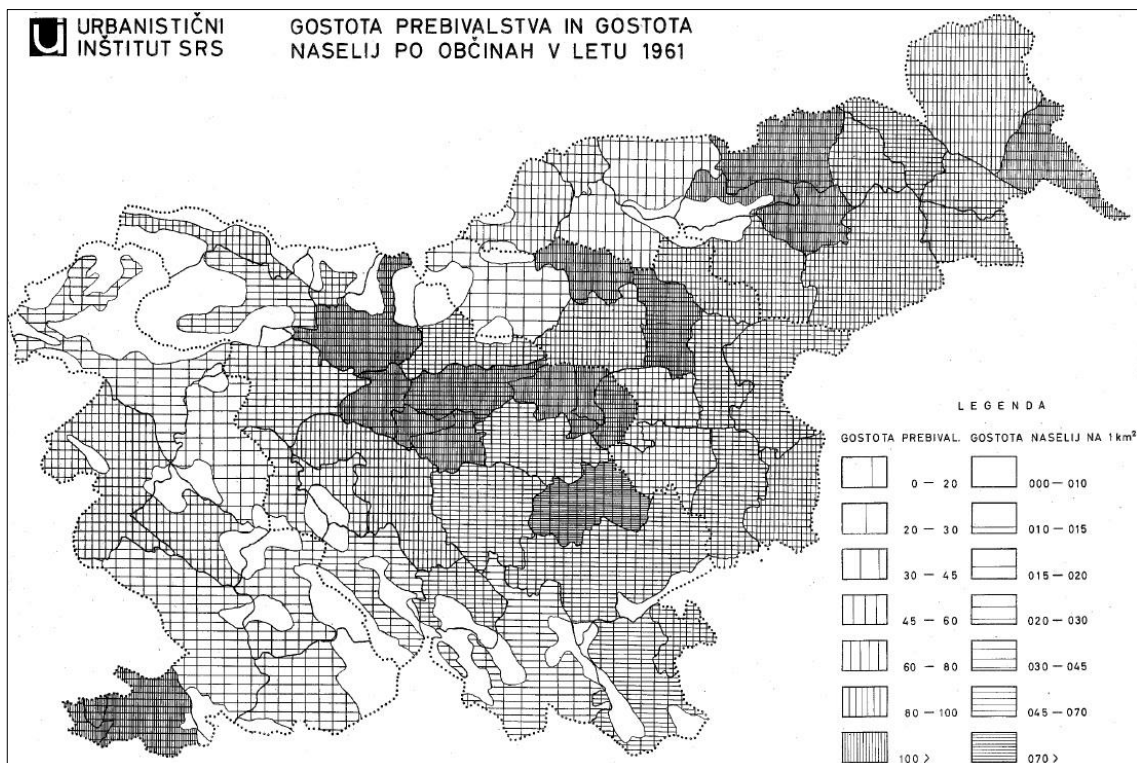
U URBANISTIČNI INŠTITUT SRS

GOSTOTA PREBIVALSTVA IN GOSTOTA NASELIJ PO OBČINAH V LETU 1961

LEGENDA

| GOSTOTA PREBIVAL. | GOSTOTA NASELIJ NA 1 km$^2$ |
|---|---|
| 0 — 20 | 000 — 010 |
| 20 — 30 | 010 — 015 |
| 30 — 45 | 015 — 020 |
| 45 — 60 | 020 — 030 |
| 60 — 80 | 030 — 045 |
| 80 — 100 | 045 — 070 |
| 100 > | 070 > |